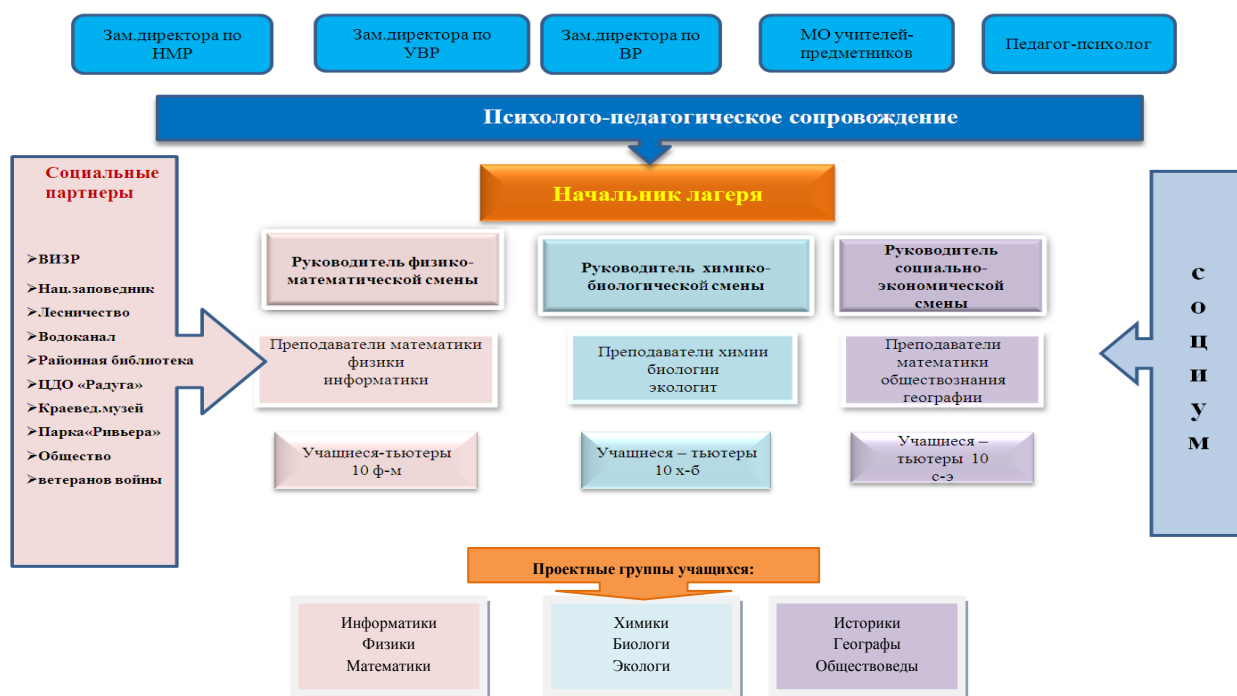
Зам.директора по НМР

Зам.директора по УВР

Зам.директора по ВР

МО учителей-предметников

Педагог-психолог

Психолого-педагогическое сопровождение

Социальные партнеры

➢ВИЗР
➢Нац.заповедник
➢Лесничество
➢Водоканал
➢Районная библиотека
➢ЦДО «Радуга»
➢Краевед.музей
➢Парка«Ривьера»
➢Общество
➢ветеранов войны

Начальник лагеря

Руководитель физико-математической смены

Руководитель химико-биологической смены

Руководитель социально-экономической смены

Преподаватели математики физики информатики

Преподаватели химии биологии экологит

Преподаватели математики обществознания географии

Учащиеся-тьютеры 10 ф-м

Учащиеся – тьютеры 10 х-б

Учащиеся – тьютеры 10 с-э

с о ц и у м

Проектные группы учащихся:

Информатики
Физики
Математики

Химики
Биологи
Экологи

Историки
Географы
Обществоведы